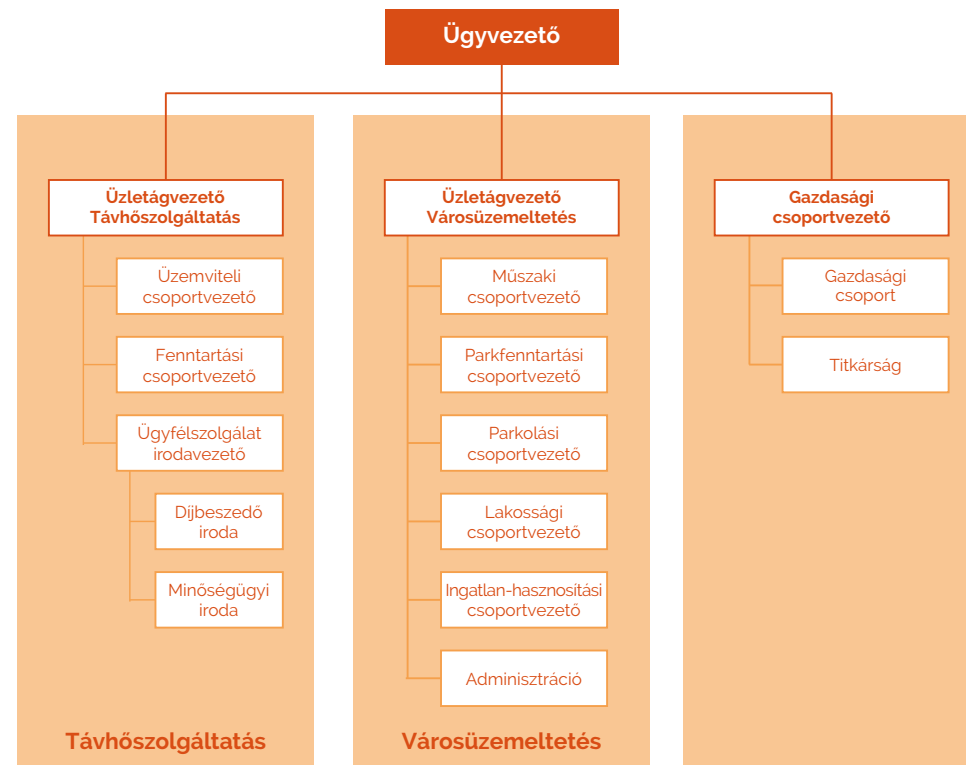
Ügyvezető

Üzletágvezető Távhőszolgáltatás

Üzemviteli csoportvezető

Fenntartási csoportvezető

Ügyfélszolgálat irodavezető

Díjbeszedő iroda

Minőségügyi iroda

Távhőszolgáltatás

Üzletágvezető Városüzemeltetés

Műszaki csoportvezető

Parkfenntartási csoportvezető

Parkolási csoportvezető

Lakossági csoportvezető

Ingatlan-hasznosítási csoportvezető

Adminisztráció

Városüzemeltetés

Gazdasági csoportvezető

Gazdasági csoport

Titkárság